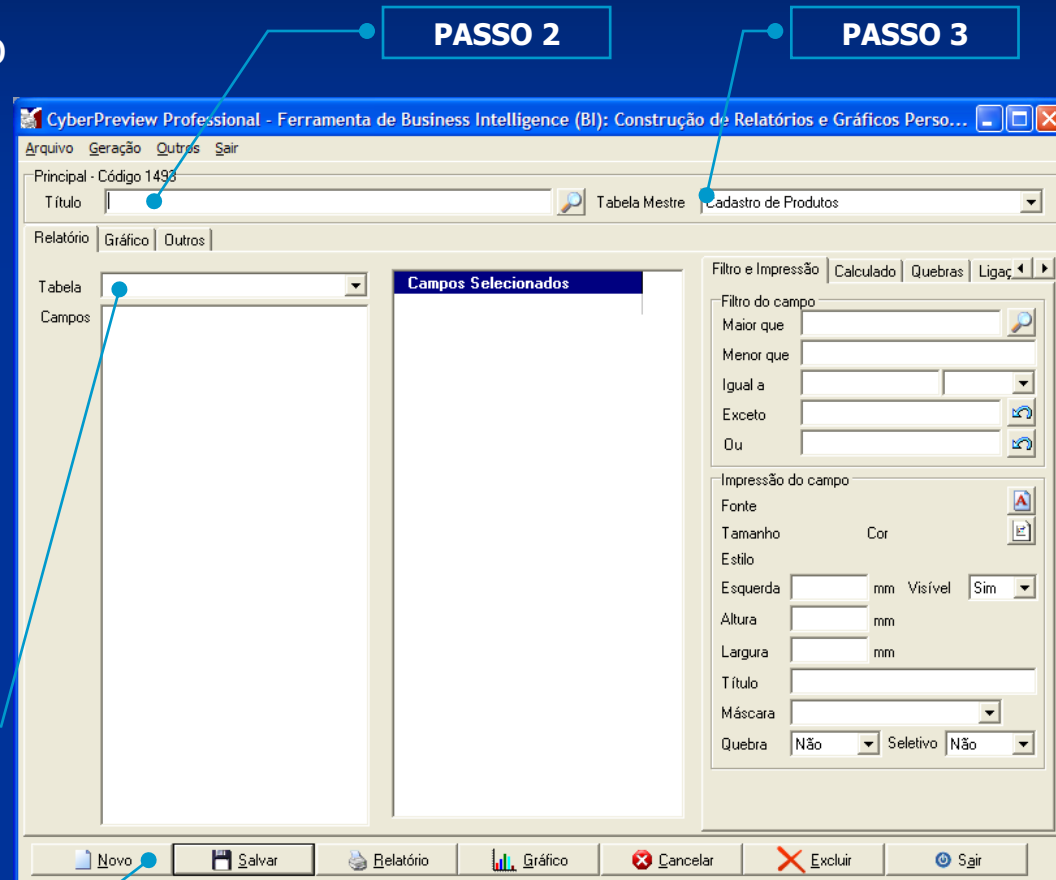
PASSO 2

PASSO 3

CyberPreview Professional - Ferramenta de Business Intelligence (BI): Construção de Relatórios e Gráficos Perso...

Arquivo Geração Outros Sair

Principal - Código 1493

Título

Tabela Mestre Cadastro de Produtos

Relatório | Gráfico | Outros

Tabela

Campos

Campos Selecionados

Filtro e Impressão | Calculado | Quebras | Ligaç

Filtro do campo

Maior que

Menor que

Igual a

Exceto

Ou

Impressão do campo

Fonte

Tamanho Cor

Estilo

Esquerda mm Visível Sim

Altura mm

Largura mm

Título

Máscara

Quebra Não Seletivo Não

Novo Salvar Relatório Gráfico Cancelar Excluir Sair